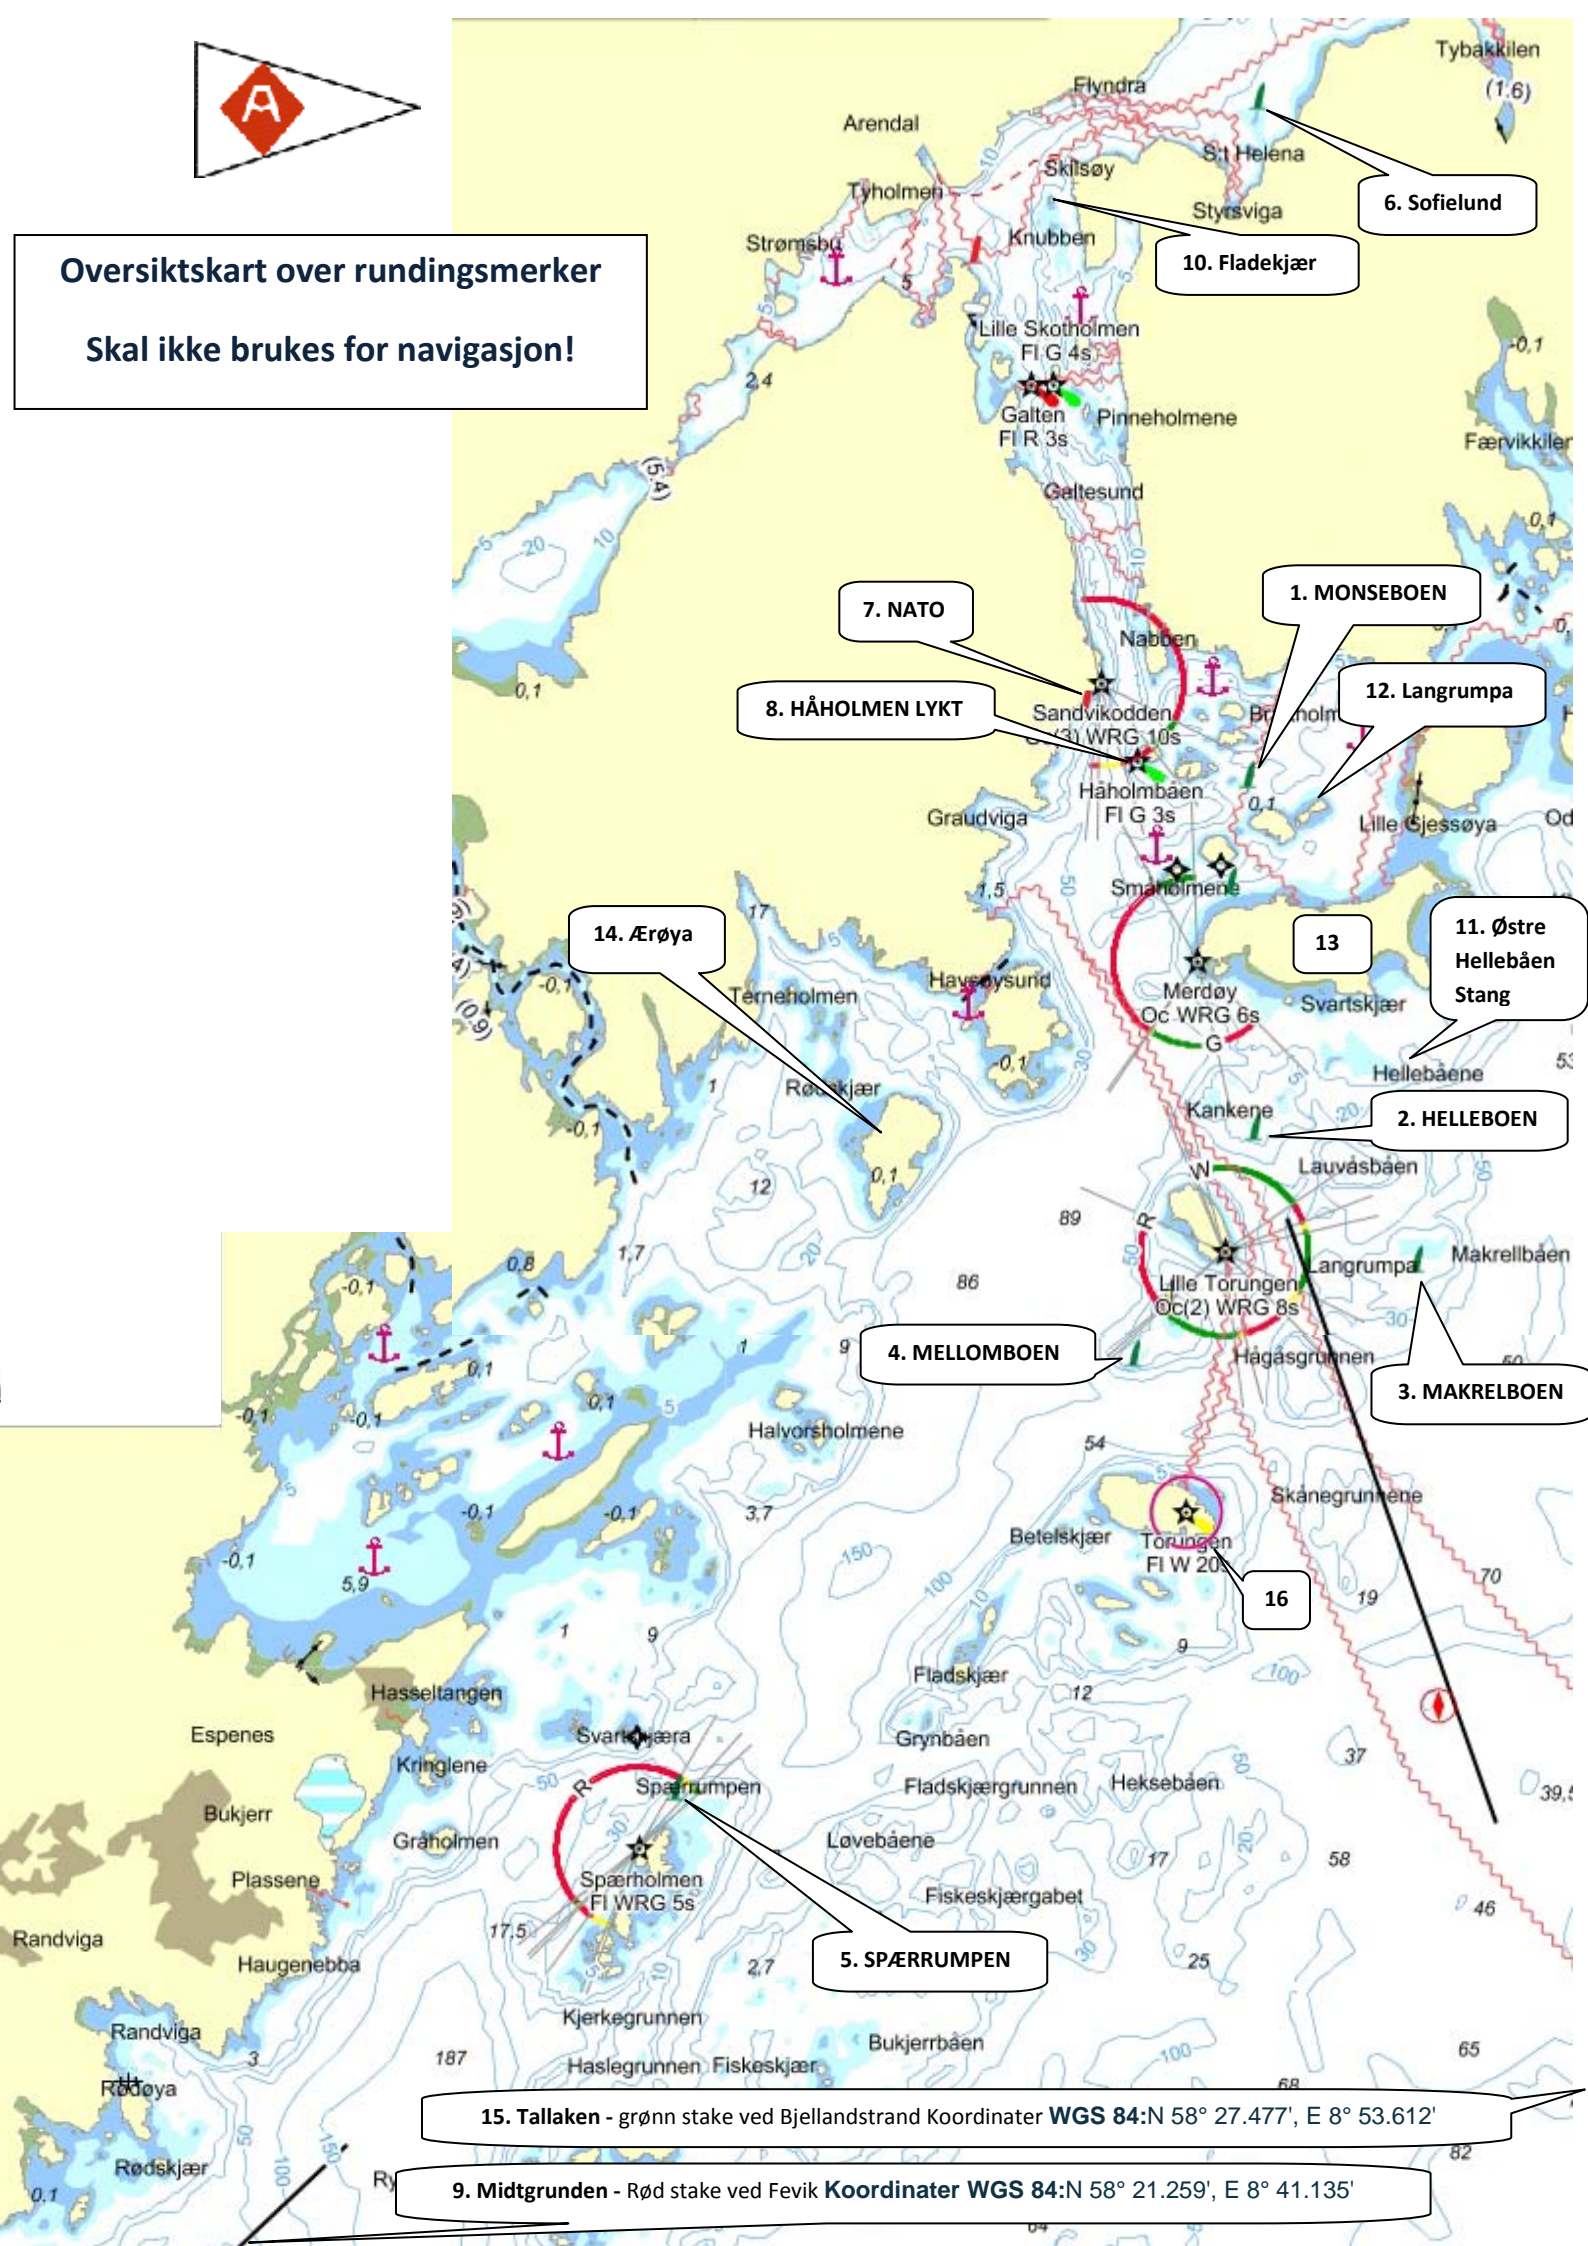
A

Oversiktskart over rundingsmerker

Skal ikke brukes for navigasjon!

Tybakkilen
(1.6)
Flyndra
Arendal
St Helena
Skilsøy
Tyholmen
Styrsviga
6. Sofielund
Strømsbu
Knubben
10. Fladekjær
5
Lille Skotholmen
Fl G 4s
2,4
-0,1
Galten
Fl R 3s
Pinneholmene
Færvikkilen
(5.4)
Galtesund
0,1
20
10
5
7. NATO
1. MONSEBOEN
Nabben
0,1
12. Langrumpa
8. HÅHOLMEN LYKT
Sandvikodden
Oc(3) WRG 10s
Håholmbåen
Fl G 3s
0,1
Lille Gjessøya
Graudviga
Smaholmene
1,5
50
17
14. Ærøya
13
11. Østre Hellebåen Stang
Havsøysund
Terneholmen
-0,1
Merdøy
Oc WRG 6s
Svartskjær
(0.9)
-0,1
G
Hellebåene
1
Rødskjær
Kankene
-0,1
2. HELLEBOEN
0,1
12
W
Lauvåsbaen
89
R
1,7
20
0,8
86
Lille Torungen
Oc(2) WRG 8s
Langrumpa
Makrellbåen
-0,1
9
4. MELLOMBOEN
1
0,1
Hågåsgrunnen
3. MAKRELBOEN
0,1
0,1
Halvorsholmene
54
-0,1
-0,1
-0,1
3,7
Skånegrunnene
-0,1
Betelskjær
Torungen
Fl W 20s
5,9
150
100
16
70
19
1
9
9
Fladskjær
100
12
Hasseltangen
Espenes
Grynbåen
Svartskjæra
37
Kringlene
Spærrumpen
R
Fladskjærgrunnen
Heksebåen
39,5
Bukjerr
Gråholmen
Løvebåene
Plassene
17
58
Spærholmen
Fl WRG 5s
Fiskeskjærgabet
46
Randviga
17,5
Haugenebba
2,7
25
5. SPÆRRUMPEN
Kjerkegrunnen
Randviga
3
187
Bukjerrbåen
65
Rødøya
Haslegrunnen
Fiskeskjær
68
15. Tallaken - grønn stake ved Bjellandstrand Koordinater WGS 84:N 58° 27.477', E 8° 53.612'
150
82
Rødskjær
100
50
0,1
9. Midtgrunden - Rød stake ved Fevik Koordinater WGS 84:N 58° 21.259', E 8° 41.135'